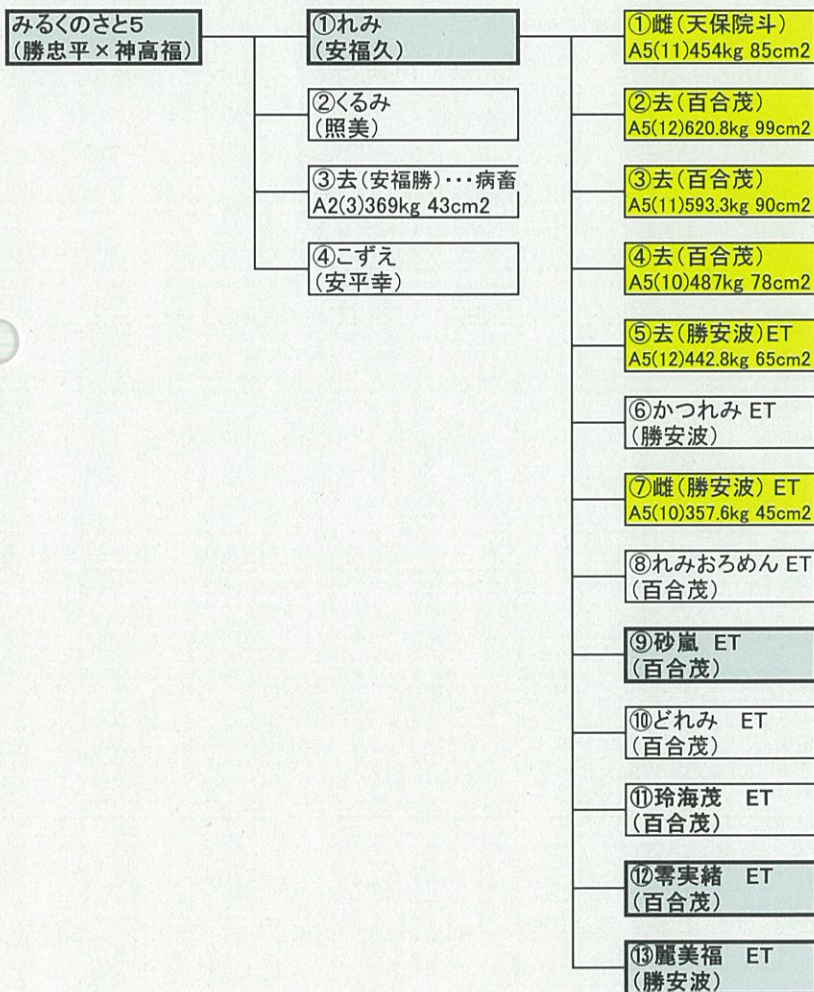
みるくのさと5
(勝忠平×神高福)

①れみ
(安福久)

②くるみ
(照美)

③去(安福勝)・・・病畜
A2(3)369kg 43cm2

④こずえ
(安平幸)

①雌(天保院斗)
A5(11)454kg 85cm2

②去(百合茂)
A5(12)620.8kg 99cm2

③去(百合茂)
A5(11)593.3kg 90cm2

④去(百合茂)
A5(10)487kg 78cm2

⑤去(勝安波)ET
A5(12)442.8kg 65cm2

⑥かつれみ ET
(勝安波)

⑦雌(勝安波) ET
A5(10)357.6kg 45cm2

⑧れみおろめん ET
(百合茂)

⑨砂嵐 ET
(百合茂)

⑩どれみ ET
(百合茂)

⑪玲海茂 ET
(百合茂)

⑫零実緒 ET
(百合茂)

⑬麗美福 ET
(勝安波)